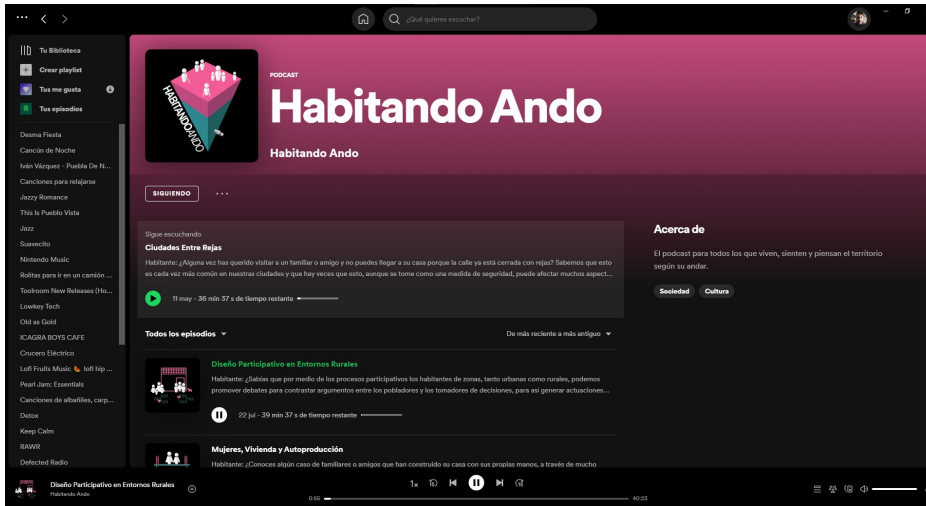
¿Qué quieres escuchar?

Tu Biblioteca
Crear playlist
Tus me gusta
Tus episodios

Desma Fiesta
Cancún de Noche
Iván Vázquez · Puebla De N...
Canciones para relajarse
Jazzy Romance
This Is Pueblo Vista
Jazz
Suavecito
Nintendo Music
Rolitas para ir en un camión ...
Toolroom New Releases (Ho...
Lowkey Tech
Old as Gold
ICAGRA BOYS CAFE
Crucero Eléctrico
Lofi Fruits Music 🍆 lofi hip ...
Pearl Jam: Essentials
Canciones de albañiles, carp...
Detox
Keep Calm
RAWR
Defected Radio

HABITANDO ANDO

PODCAST
Habitando Ando
Habitando Ando

SIGUIENDO ···

Sigue escuchando
Ciudades Entre Rejas
Habitante: ¿Alguna vez has querido visitar a un familiar o amigo y no puedes llegar a su casa porque la calle ya está cerrada con rejas? Sabemos que esto es cada vez más común en nuestras ciudades y que hay veces que esto, aunque se tome como una medida de seguridad, puede afectar muchos aspect...
11 may · 36 min 37 s de tiempo restante

Acerca de
El podcast para todos los que viven, sienten y piensan el territorio según su andar.
Sociedad Cultura

Todos los episodios
De más reciente a más antiguo

Diseño Participativo en Entornos Rurales
Habitante: ¿Sabías que por medio de los procesos participativos los habitantes de zonas, tanto urbanas como rurales, podemos promover debates para contrastar argumentos entre los pobladores y los tomadores de decisiones, para así generar actuaciones...
22 jul · 39 min 37 s de tiempo restante

Mujeres, Vivienda y Autoproducción
Habitante: ¿Conoces algún caso de familiares o amigos que han construido su casa con sus propias manos, a través de mucho

Diseño Participativo en Entornos Rurales
Habitando Ando
1x
0:56
40:23